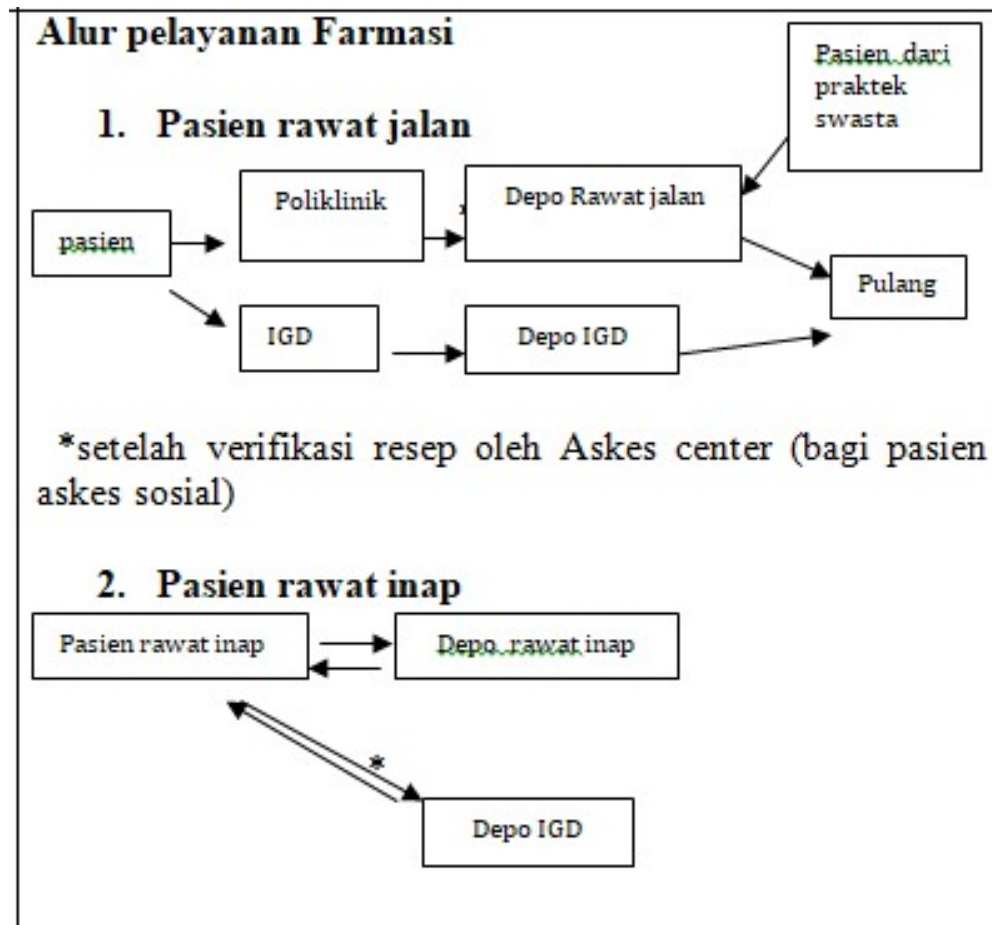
Alur pelayanan Farmasi

1. Pasien rawat jalan

Pasien dari praktek swasta

Poliklinik

*

Depo Rawat jalan

pasien

Pulang

IGD

Depo IGD

*setelah verifikasi resep oleh Askes center (bagi pasien askes sosial)

2. Pasien rawat inap

Pasien rawat inap

Depo rawat inap

*

Depo IGD